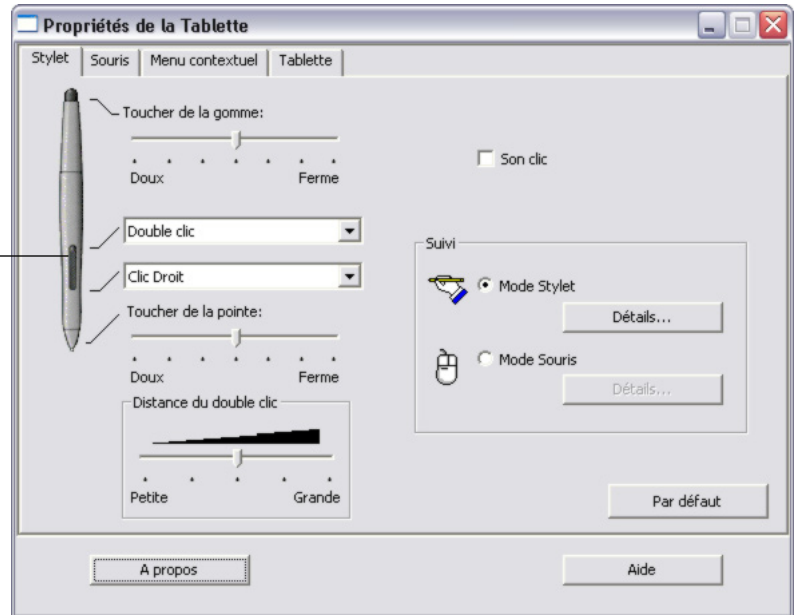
Propriétés de la Tablette

Stylet | Souris | Menu contextuel | Tablette

Toucher de la gomme:

Doux Ferme

Son clic

Double clic

Clic Droit

Suivi

Mode Stylet

Détails...

Toucher de la pointe:

Doux Ferme

Mode Souris

Détails...

Distance du double clic

Petite Grande

Par défaut

A propos

Aide